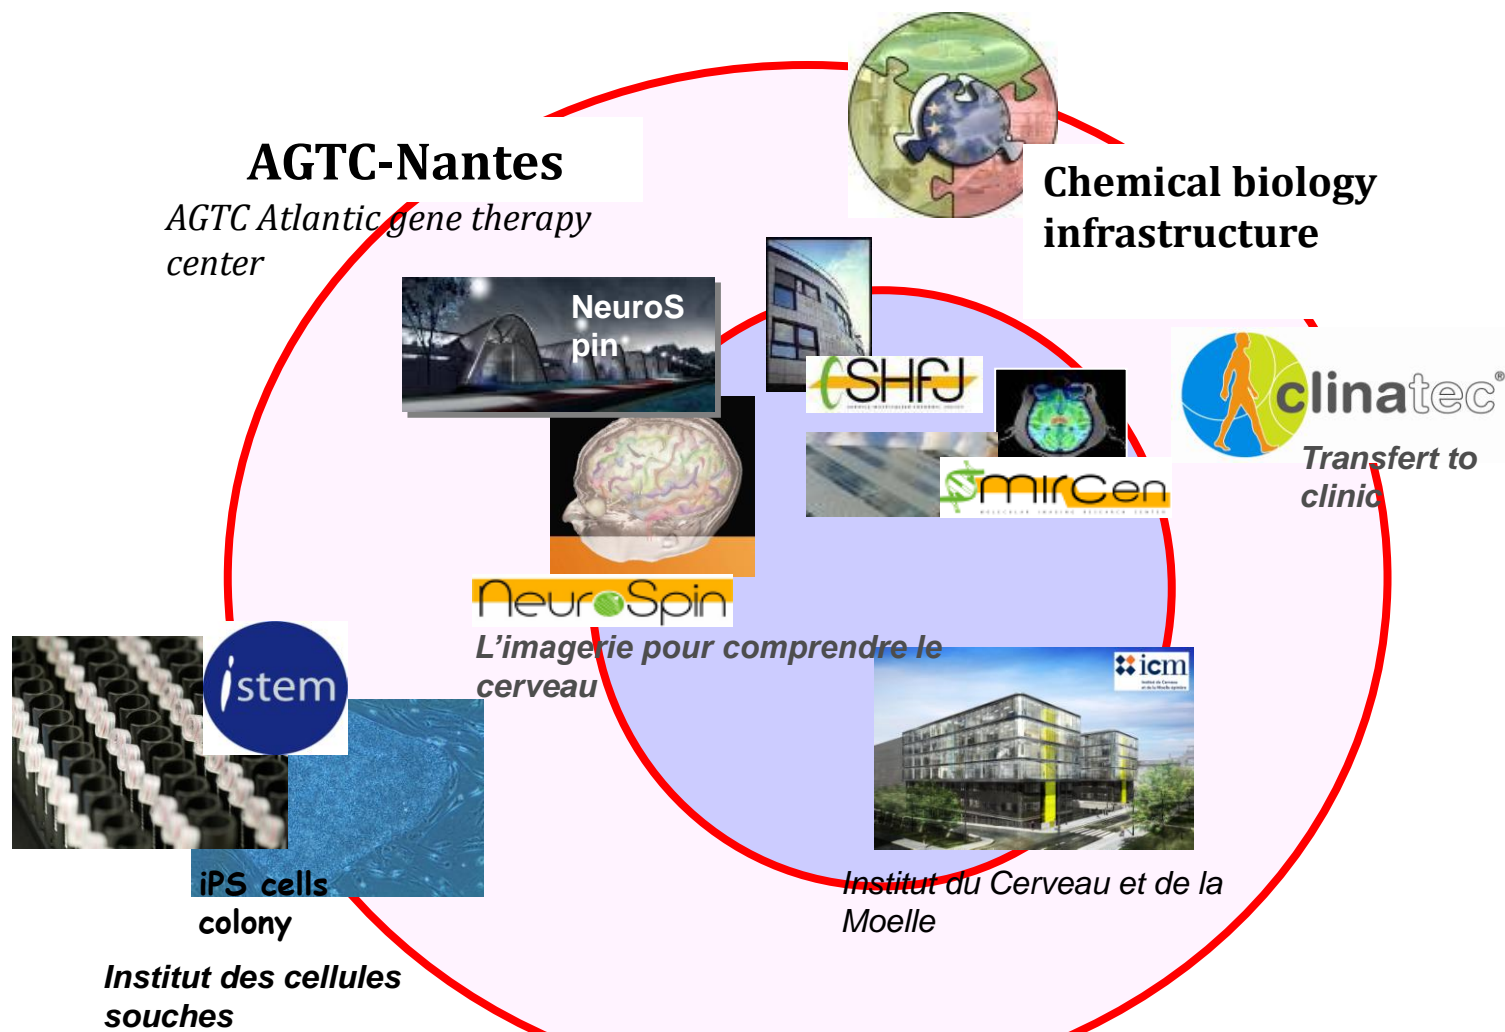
AGTC-Nantes

AGTC Atlantic gene therapy center

Chemical biology infrastructure

NeuroS pin

SHFJ

MIRCen

clinatec®

Transfert to clinic

NeuroSpin

L'imagerie pour comprendre le cerveau

istem

icm

iPS cells colony

Institut des cellules souches

Institut du Cerveau et de la Moelle